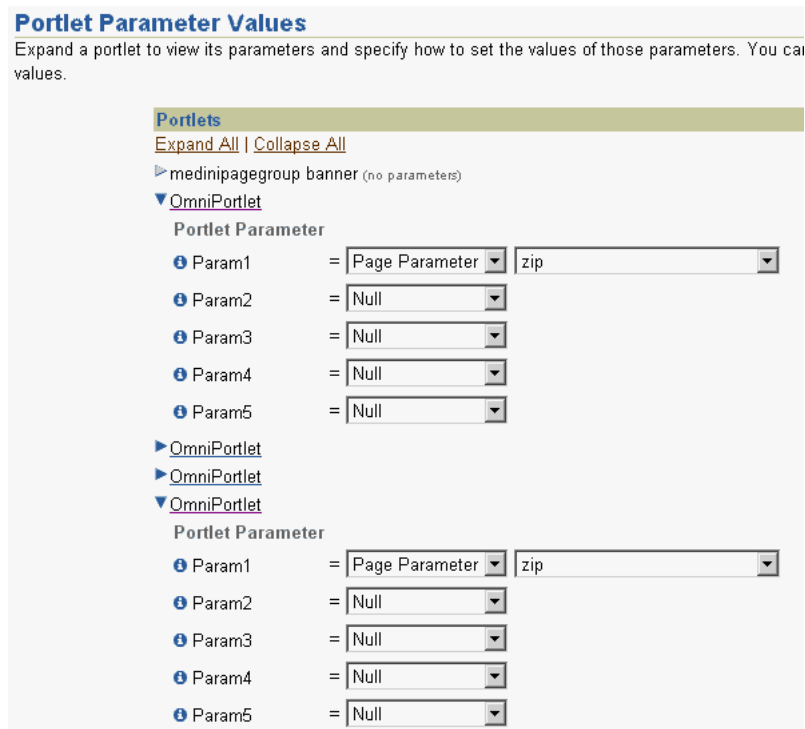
Portlet Parameter Values

Expand a portlet to view its parameters and specify how to set the values of those parameters. You car values.

Portlets

Expand All | Collapse All

medinipagegroup banner (no parameters)

OmniPortlet

Portlet Parameter

Param1 = Page Parameter zip

Param2 = Null

Param3 = Null

Param4 = Null

Param5 = Null

OmniPortlet

OmniPortlet

OmniPortlet

Portlet Parameter

Param1 = Page Parameter zip

Param2 = Null

Param3 = Null

Param4 = Null

Param5 = Null